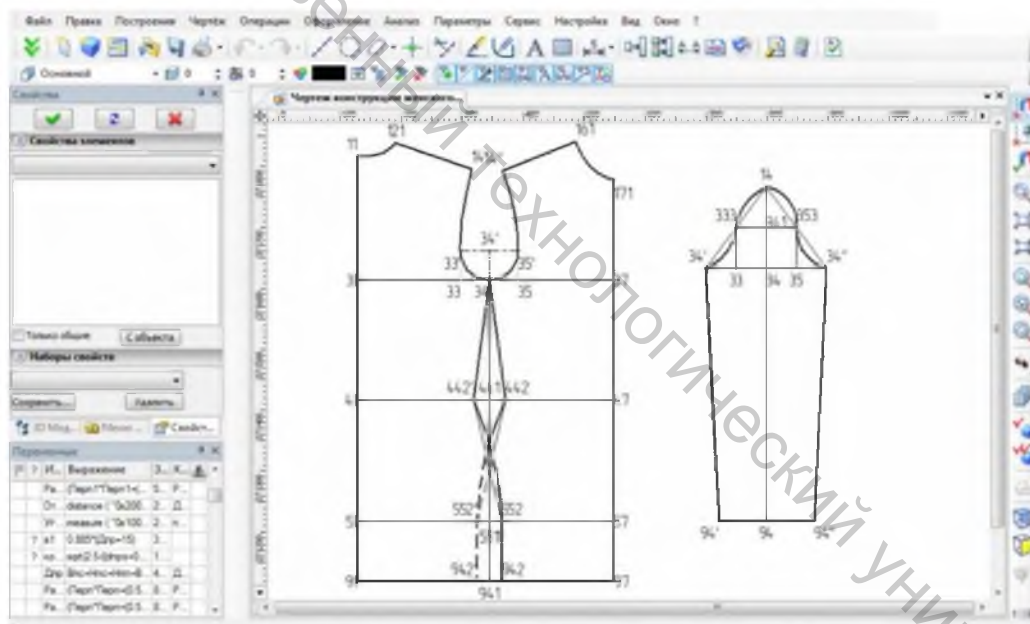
Файл Правка Построение Чертёж Операции Оформление Анализ Параметры Сервис Настройки Вид Окно ?

Основной

Свойства

Свойства элементов

Только общие

С объекта

Наборы свойств

Сохранить...

Удалить

3D Мод... Меню ... Свойст...

Переменные

| И... | Выражение | З... | К... |
|---|---|---|---|
| Ра... | (Пар+1*Пар+1+(... | 5... | Р... |
| От... | distance ('Ок200... | 2... | Д... |
| Уг... | measure ('Ок100... | 2... | н... |
| а1 | 0.005*(Дпр+15) | 3... | |
| ко... | sqrt(2.5(Впро+0.... | 1... | |
| Дпр | Впс+Нпс+Нпп+В... | 4... | Д... |
| Ра... | (Пар+1*Пар+(0.5... | 8... | Р... |
| Ра... | (Пар+1*Пар+(0.5... | 8... | Р... |

Чертеж конструкции женского...

11 121 161 141 171 34' 33' 35' 31 33 34 35 37 442 441 442 41 47 552 552 551 51 57 942 942 91 941 97

14 333 341 353 34' 34'' 33 34 35 94' 94 94''

Полоцкий государственный технологический университет